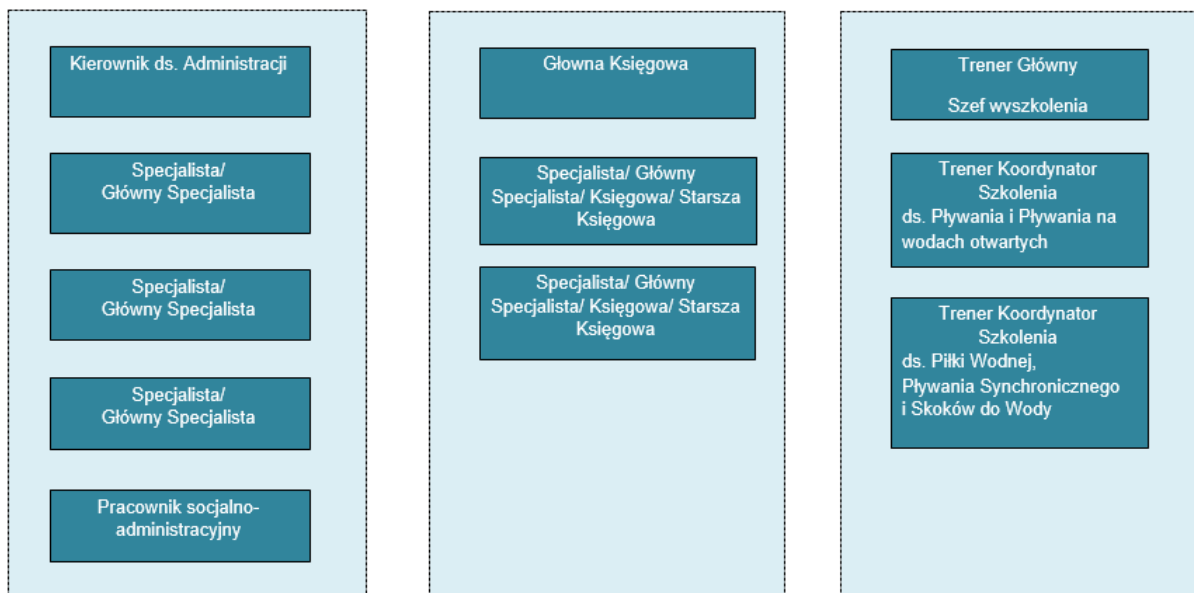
Kierownik ds. Administracji

Specjalista/
Główny Specjalista

Specjalista/
Główny Specjalista

Specjalista/
Główny Specjalista

Pracownik socjalno-administracyjny

Głowna Księgowa

Specjalista/ Główny Specjalista/ Księgowa/ Starsza Księgowa

Specjalista/ Główny Specjalista/ Księgowa/ Starsza Księgowa

Trener Główny

Szef wyszkolenia

Trener Koordynator Szkolenia
ds. Pływania i Pływania na wodach otwartych

Trener Koordynator Szkolenia
ds. Piłki Wodnej,
Pływania Synchronicznego
i Skoków do Wody